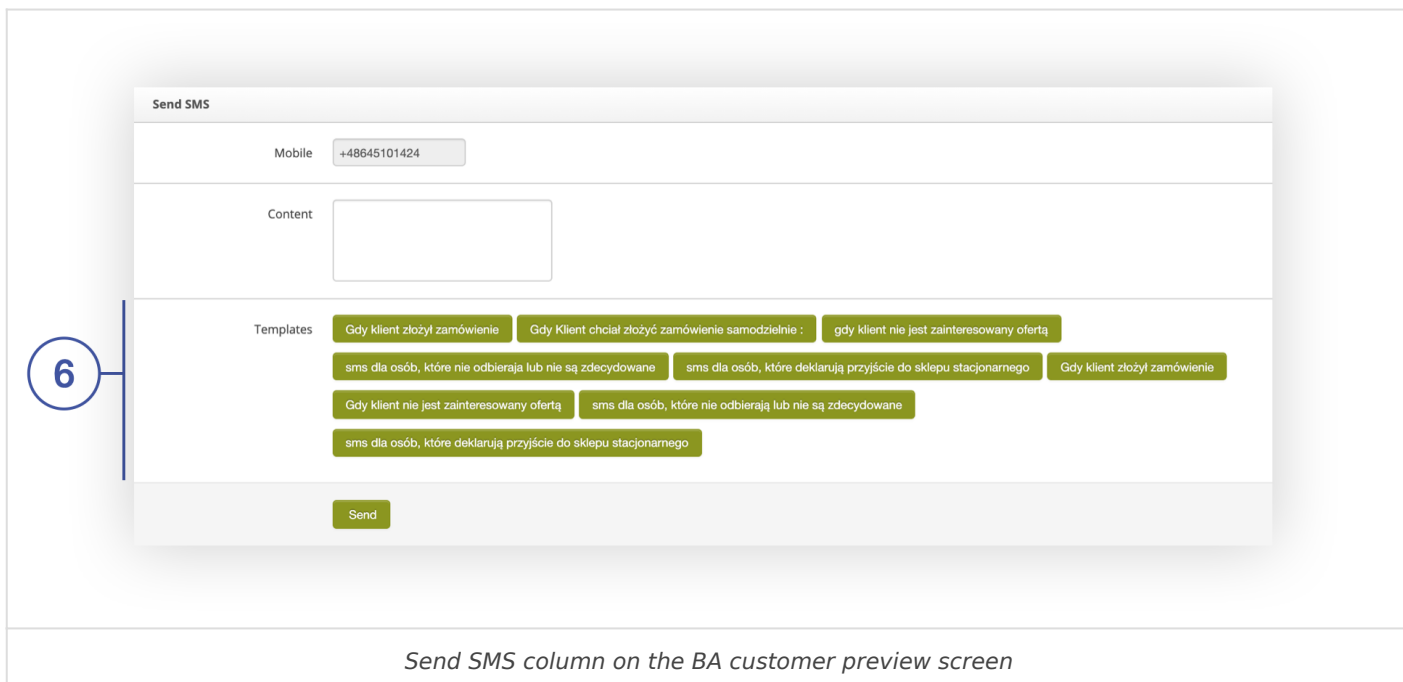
Send SMS

Mobile +48645101424

Content

6

Templates

Gdy klient złożył zamówienie

Gdy Klient chciał złożyć zamówienie samodzielnie :

gdy klient nie jest zainteresowany ofertą

sms dla osób, które nie odbieraja lub nie są zdecydowane

sms dla osób, które deklarują przyjście do sklepu stacjonarnego

Gdy klient złożył zamówienie

Gdy klient nie jest zainteresowany ofertą

sms dla osób, które nie odbierają lub nie są zdecydowane

sms dla osób, które deklarują przyjście do sklepu stacjonarnego

Send

Send SMS column on the BA customer preview screen